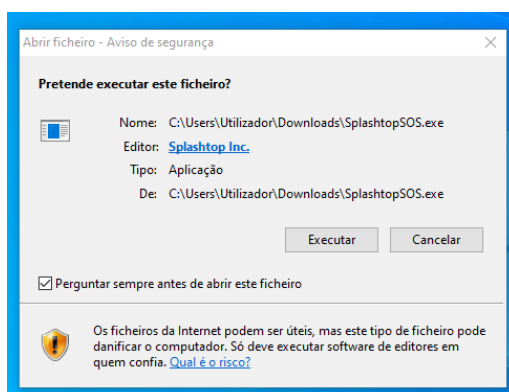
Abrir ficheiro - Aviso de segurança

Pretende executar este ficheiro?

Nome: C:\Users\Utilizador\Downloads\SplashtopSOS.exe
Editor: Splashtop Inc.
Tipo: Aplicação
De: C:\Users\Utilizador\Downloads\SplashtopSOS.exe

Executar Cancelar

Perguntar sempre antes de abrir este ficheiro

Os ficheiros da Internet podem ser úteis, mas este tipo de ficheiro pode danificar o computador. Só deve executar software de editores em quem confia. Qual é o risco?